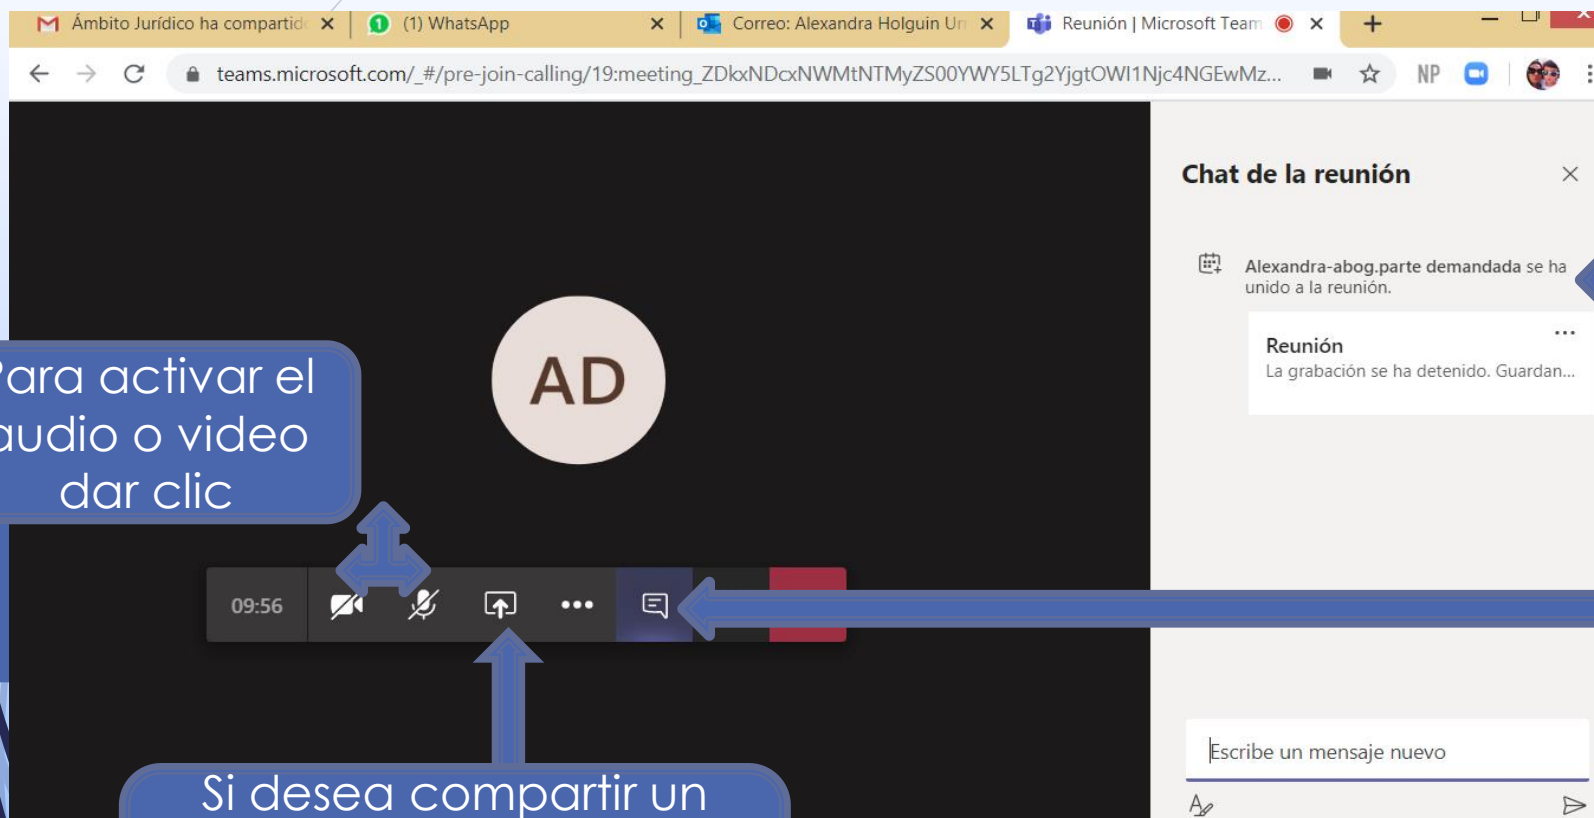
Ámbito Jurídico ha compartid ×
(1) WhatsApp ×
Correo: Alexandra Holguin Ur ×
Reunión | Microsoft Team ×
+

teams.microsoft.com/_#/pre-join-calling/19:meeting_ZDkxNDcxNWMtNTMyZS00YWY5LTg2YjgtOWI1Njc4NGEwMz...

NP

Chat de la reunión

Alexandra-abog.parte demandada se ha unido a la reunión.

Reunión
La grabación se ha detenido. Guardan...

AD

'ara activar el audio o video dar clic

09:56

Escribe un mensaje nuevo

Si desea compartir un